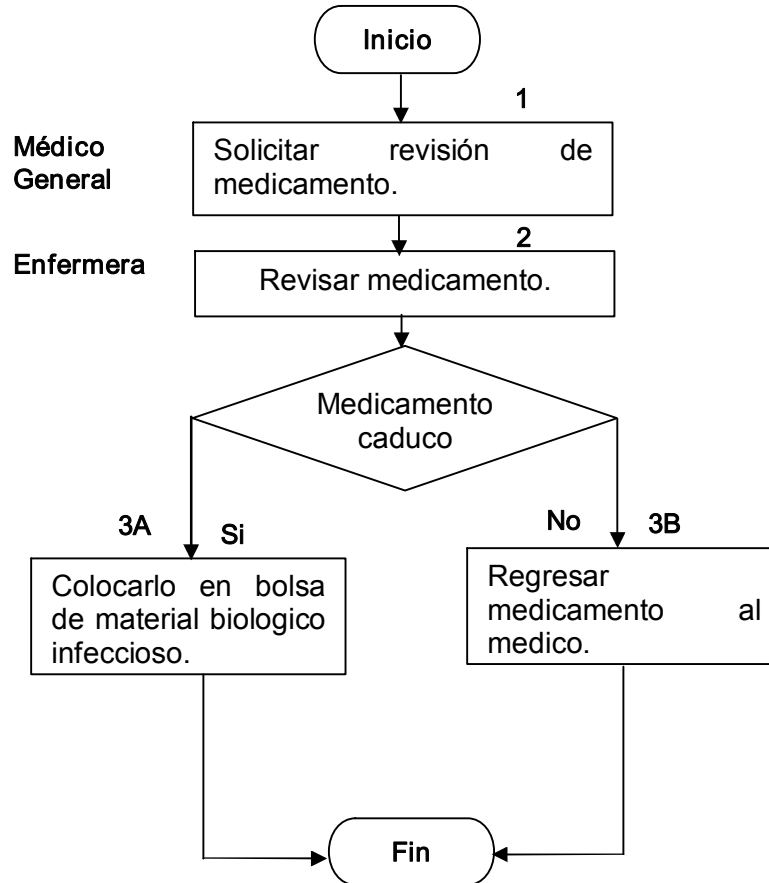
Inicio

1

Médico General

Solicitar revisión de medicamento.

2

Enfermera

Revisar medicamento.

Medicamento caduco

3A

Si

No

3B

Colocarlo en bolsa de material biologico infeccioso.

Regresar medicamento al medico.

Fin